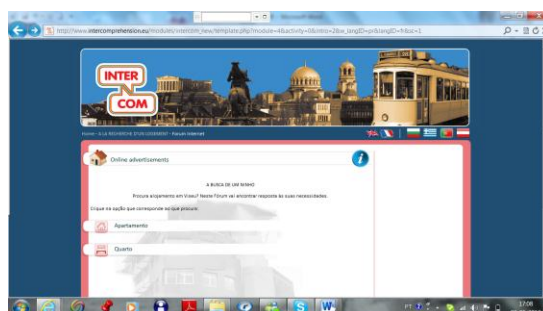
http://www.intercomprehension.eu/modules/interc0m_new/template.php?module=4&activity=0&intro=2&w_langID=pt&langID=fr&oc=1

INTER
COM

Home - A LA RECHERCHE D'UN LOGEMENT - Forum Internet

Online advertisements

A BUSCA DE UM NINHO

Procura alojamento em Viseu? Neste Fórum vai encontrar resposta às suas necessidades.

Clique na opção que corresponde ao que procura:

Apartamento

Quarto

PT

17:08